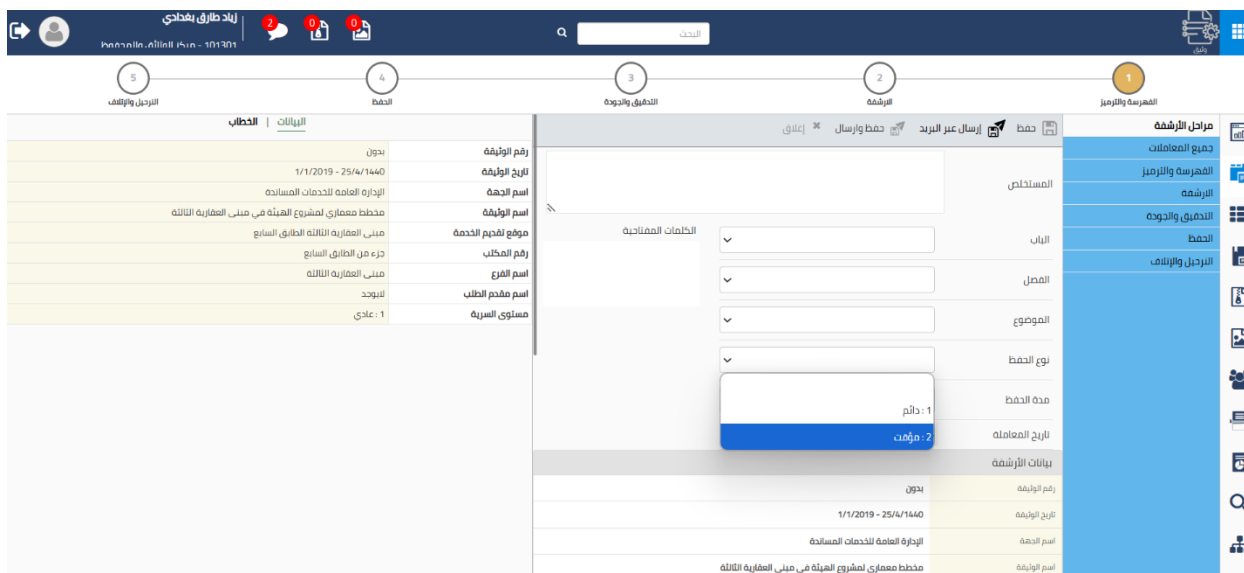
زياد طارق بغدادي
101301 - مركز الوثائق والمحفوظ
2
0
0
البحث
وثائق

1
الفهرسة والترميز
2
الارشفة
3
التدقيق والجودة
4
الحفظ
5
الترحيل والإتلاف

مراحل الأرشفة
جميع المعاملات
الفهرسة والترميز
الارشفة
التدقيق والجودة
الحفظ
الترحيل والإتلاف

حفظ
إرسال عبر البريد
حفظ وارسال
إغلاق

المستخلص
الباب
الفصل
الموضوع
نوع الحفظ
مدة الحفظ
تاريخ المعاملة
الكلمات المفتاحية

1 : دائم
2 : مؤقت

بيانات الأرشفة
| رقم الوثيقة | بدون |
|---|---|
| تاريخ الوثيقة | 1/1/2019 - 25/4/1440 |
| اسم الجهة | الإدارة العامة للخدمات المساندة |
| اسم الوثيقة | مخطط معماري لمشروع الهيئة في مبنى العقارية الثالثة |

البيانات | الخطاب

| رقم الوثيقة | بدون |
|---|---|
| تاريخ الوثيقة | 1/1/2019 - 25/4/1440 |
| اسم الجهة | الإدارة العامة للخدمات المساندة |
| اسم الوثيقة | مخطط معماري لمشروع الهيئة في مبنى العقارية الثالثة |
| موقع تقديم الخدمة | مبنى العقارية الثالثة الطابق السابع |
| رقم المكتب | جزء من الطابق السابع |
| اسم الفرع | مبنى العقارية الثالثة |
| اسم مقدم الطلب | لايوجد |
| مستوى السرية | 1 : عادي |